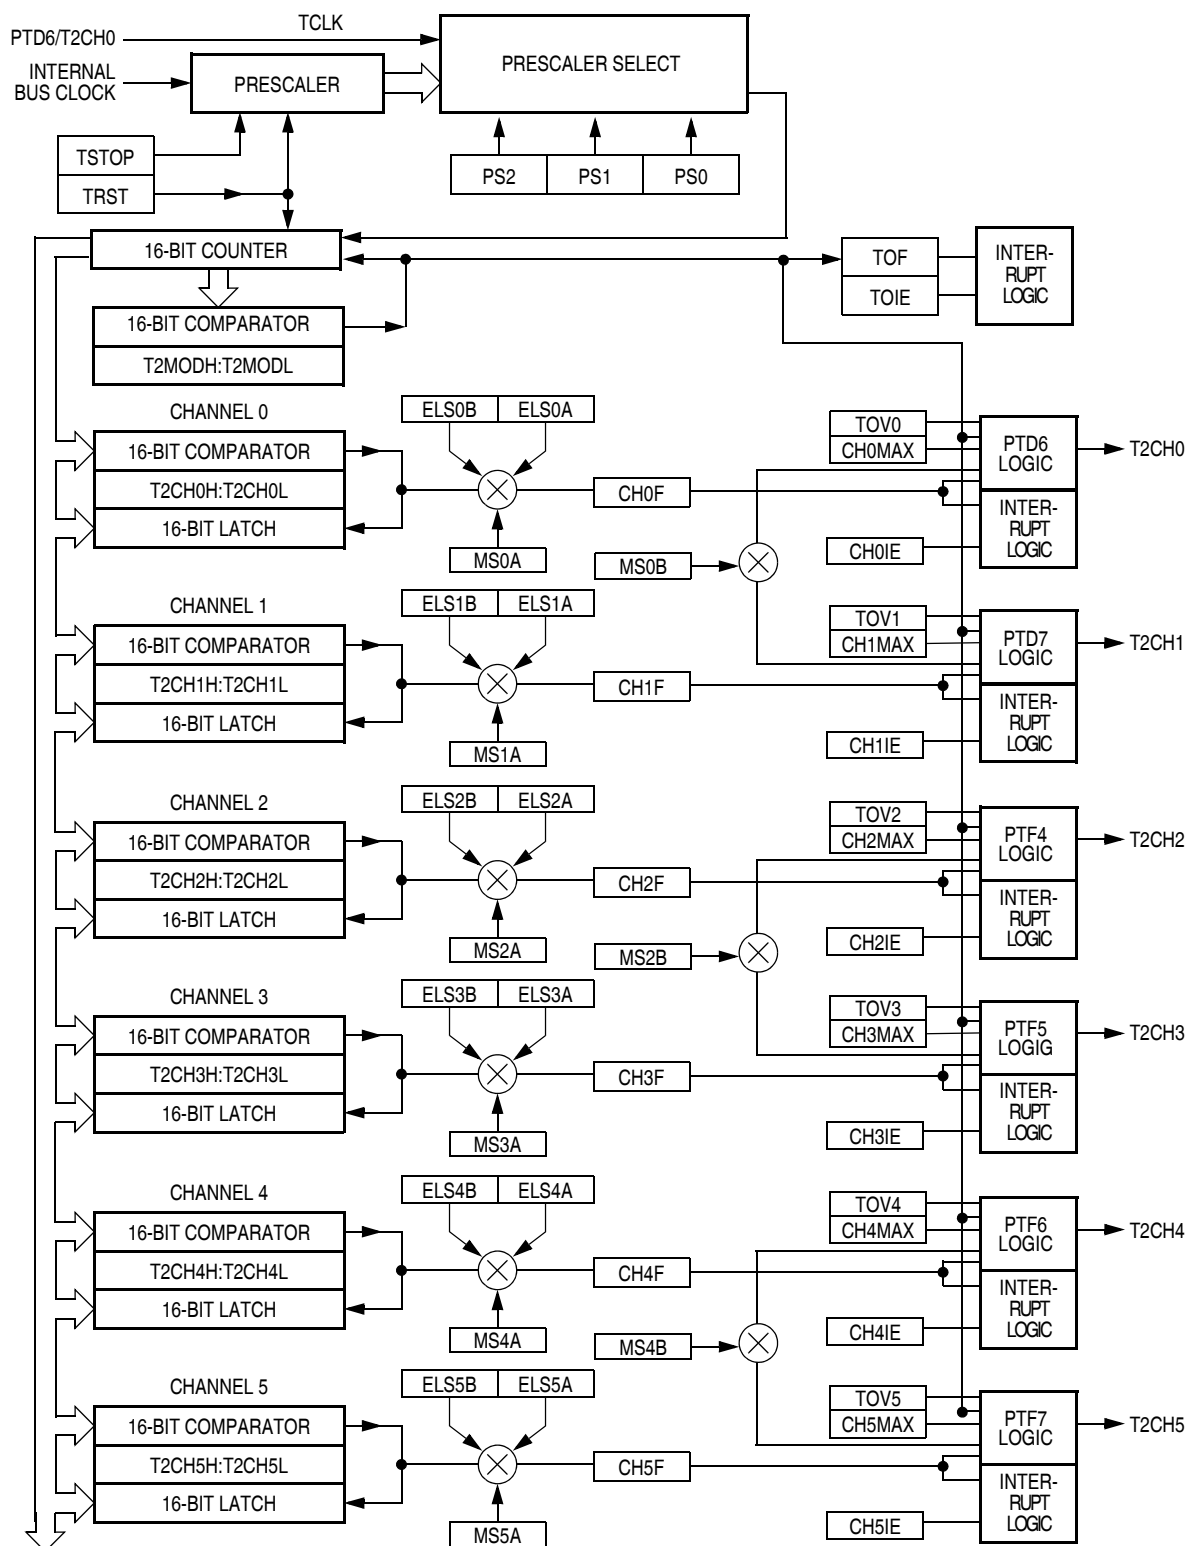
PTD6/T2CH0
TCLK
INTERNAL BUS CLOCK
PRESCALER
PRESCALER SELECT
TSTOP
TRST
PS2
PS1
PS0
16-BIT COUNTER
TOF
TOIE
INTER-RUPT LOGIC
16-BIT COMPARATOR
T2MODH:T2MODL

CHANNEL 0
16-BIT COMPARATOR
T2CH0H:T2CH0L
16-BIT LATCH
ELS0B
ELS0A
MS0A
CH0F
MS0B
TOV0
CH0MAX
PTD6 LOGIC
T2CH0
INTER-RUPT LOGIC
CH0IE

CHANNEL 1
16-BIT COMPARATOR
T2CH1H:T2CH1L
16-BIT LATCH
ELS1B
ELS1A
MS1A
CH1F
TOV1
CH1MAX
PTD7 LOGIC
T2CH1
INTER-RUPT LOGIC
CH1IE

CHANNEL 2
16-BIT COMPARATOR
T2CH2H:T2CH2L
16-BIT LATCH
ELS2B
ELS2A
MS2A
CH2F
MS2B
TOV2
CH2MAX
PTF4 LOGIC
T2CH2
INTER-RUPT LOGIC
CH2IE

CHANNEL 3
16-BIT COMPARATOR
T2CH3H:T2CH3L
16-BIT LATCH
ELS3B
ELS3A
MS3A
CH3F
TOV3
CH3MAX
PTF5 LOGIG
T2CH3
INTER-RUPT LOGIC
CH3IE

CHANNEL 4
16-BIT COMPARATOR
T2CH4H:T2CH4L
16-BIT LATCH
ELS4B
ELS4A
MS4A
CH4F
MS4B
TOV4
CH4MAX
PTF6 LOGIC
T2CH4
INTER-RUPT LOGIC
CH4IE

CHANNEL 5
16-BIT COMPARATOR
T2CH5H:T2CH5L
16-BIT LATCH
ELS5B
ELS5A
MS5A
CH5F
TOV5
CH5MAX
PTF7 LOGIC
T2CH5
INTER-RUPT LOGIC
CH5IE